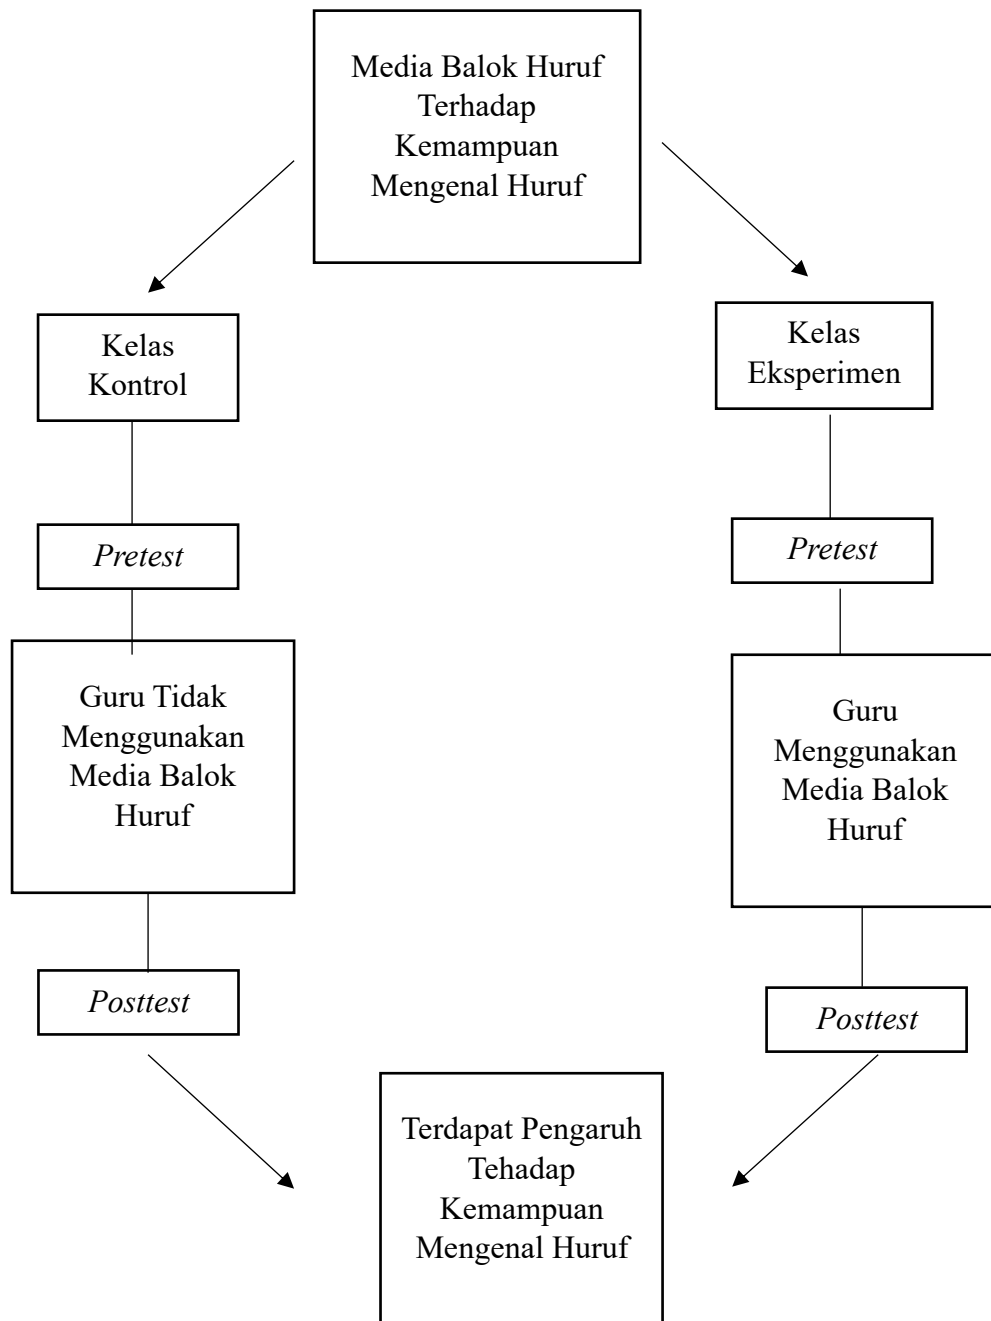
Media Balok Huruf Terhadap Kemampuan Mengenal Huruf

Kelas Kontrol

Pretest

Guru Tidak Menggunakan Media Balok Huruf

Posttest

Kelas Eksperimen

Pretest

Guru Menggunakan Media Balok Huruf

Posttest

Terdapat Pengaruh Tehadap Kemampuan Mengenal Huruf